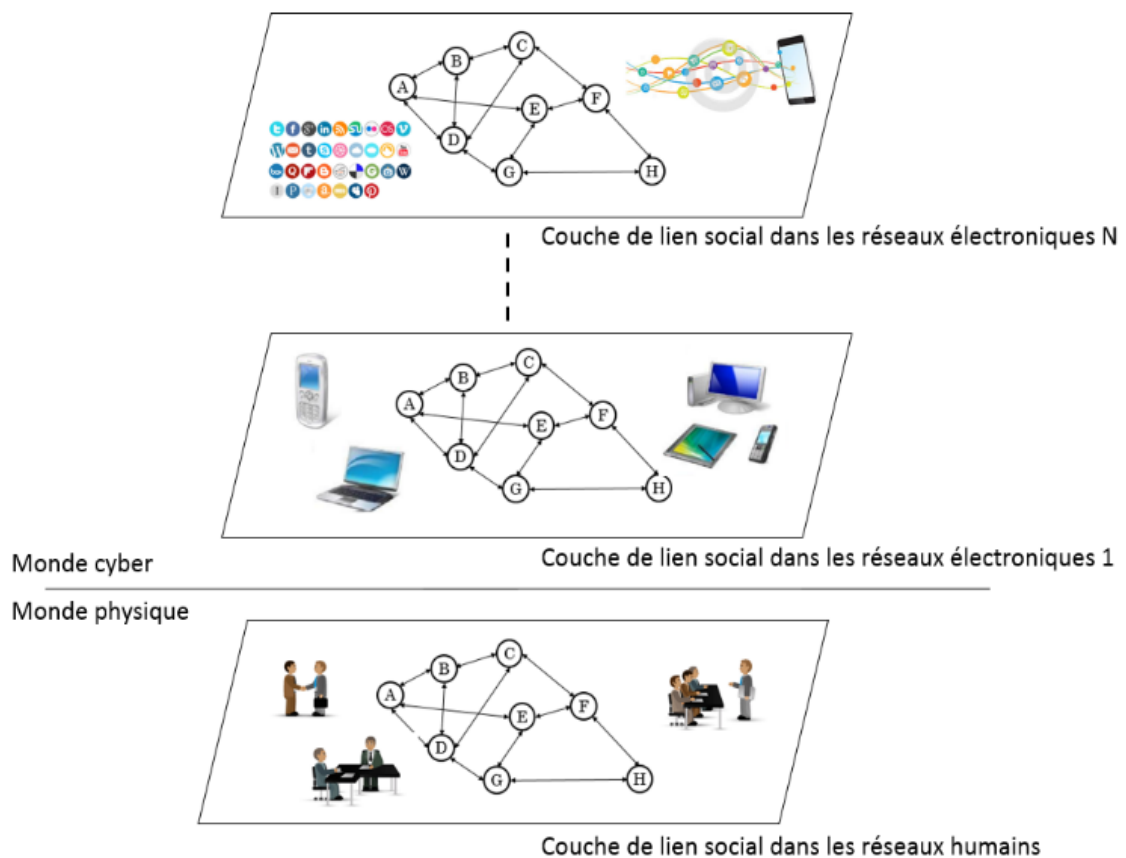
A
B
C
D
E
F
G
H

Couche de lien social dans les réseaux électroniques N

A
B
C
D
E
F
G
H

Couche de lien social dans les réseaux électroniques 1

Monde cyber

Monde physique

A
B
C
D
E
F
G
H

Couche de lien social dans les réseaux humains